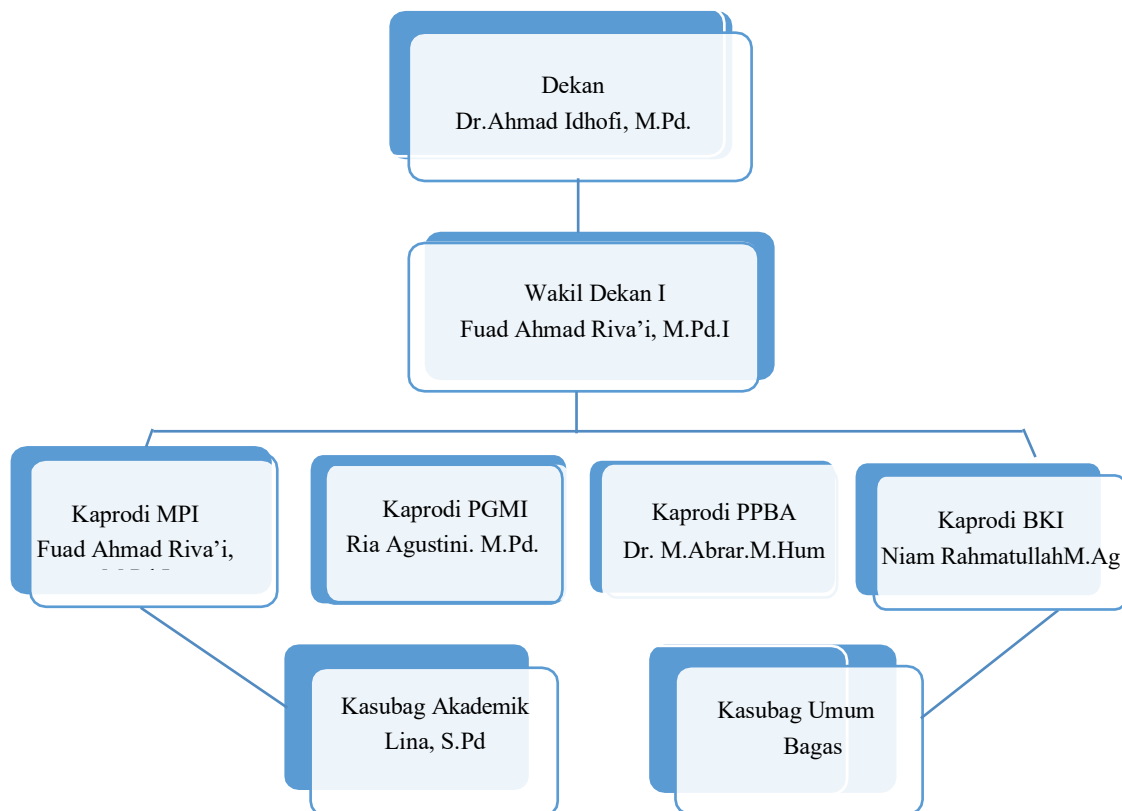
Dekan
Dr.Ahmad Idhofi, M.Pd.

Wakil Dekan I
Fuad Ahmad Riva'i, M.Pd.I

Kaprodi MPI
Fuad Ahmad Riva'i,
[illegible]

Kaprodi PGMI
Ria Agustini. M.Pd.

Kaprodi PPBA
Dr. M.Abrar.M.Hum

Kaprodi BKI
Niam RahmatullahM.Ag

Kasubag Akademik
Lina, S.Pd

Kasubag Umum
Bagas